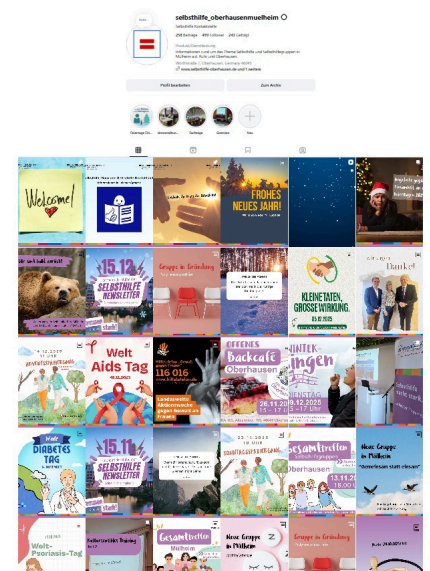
selbsthilfe_oberhausenmuelheim

258 Beiträge 489 Follower 241 Gefolgt

Informationen rund um das Thema Selbsthilfe und Selbsthilfegruppen in Mülheim a.d. Ruhr und Oberhausen

www.selbsthilfe-oberhausen.de und 1 weiterer

Profil bearbeiten

Zum Archiv

Neu

Welcome!

FROHES NEUES JAHR!

Danke!

15.12 SELBSTHILFE NEWSLETTER

Gruppe in Gründung

KLEINE TATEN, GROSSE WIRKUNG.

Welt Aids Tag

116 016

Backcafé Oberhausen

ingen

Welt DIABETES TAG

15.11 SELBSTHILFE NEWSLETTER

Gesamttreffen Oberhausen

Neue Gruppe in Mülheim

Welt-Psoriasis-Tag

Gesamttreffen Mülheim

Neue Gruppe in Mülheim

Gruppe in Gründung